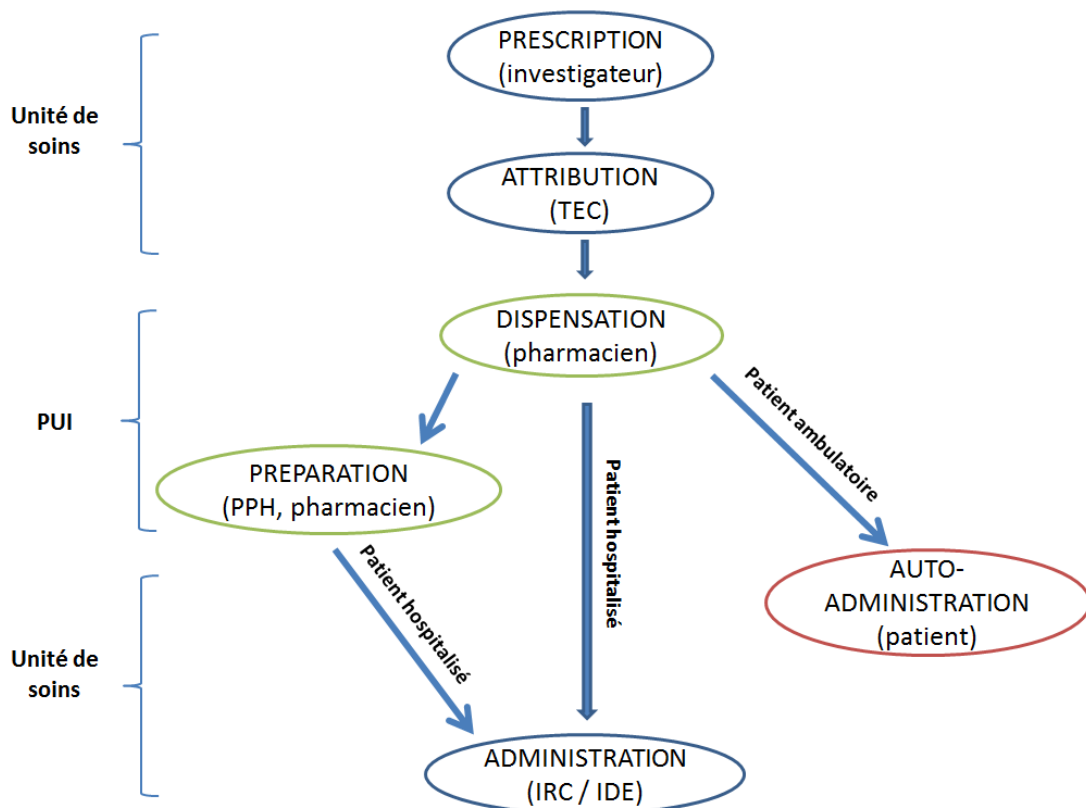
Unité de soins

PRESCRIPTION
(investigateur)

ATTRIBUTION
(TEC)

PUI

DISPENSATION
(pharmacien)

Patient ambulatoire

PREPARATION
(PPH, pharmacien)

Patient hospitalisé

AUTO-ADMINISTRATION
(patient)

Unité de soins

Patient hospitalisé

ADMINISTRATION
(IRC / IDE)